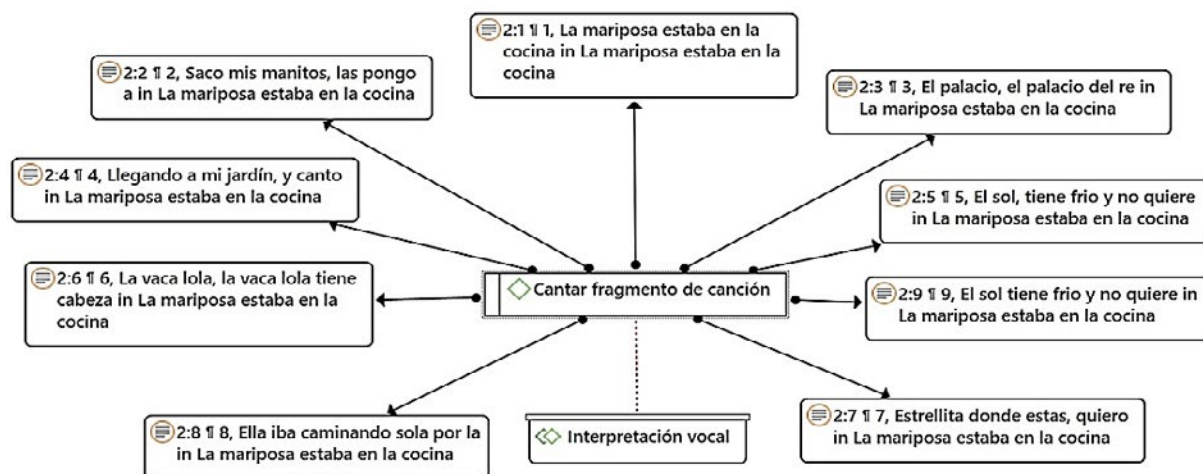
2:1 ¶ 1, La mariposa estaba en la cocina in La mariposa estaba en la cocina

2:2 ¶ 2, Saco mis manitos, las pongo a in La mariposa estaba en la cocina

2:3 ¶ 3, El palacio, el palacio del re in La mariposa estaba en la cocina

2:4 ¶ 4, Llegando a mi jardín, y canto in La mariposa estaba en la cocina

2:5 ¶ 5, El sol, tiene frio y no quiere in La mariposa estaba en la cocina

2:6 ¶ 6, La vaca lola, la vaca lola tiene cabeza in La mariposa estaba en la cocina

Cantar fragmento de canción

2:9 ¶ 9, El sol tiene frio y no quiere in La mariposa estaba en la cocina

2:8 ¶ 8, Ella iba caminando sola por la in La mariposa estaba en la cocina

Interpretación vocal

2:7 ¶ 7, Estrellita donde estas, quiero in La mariposa estaba en la cocina